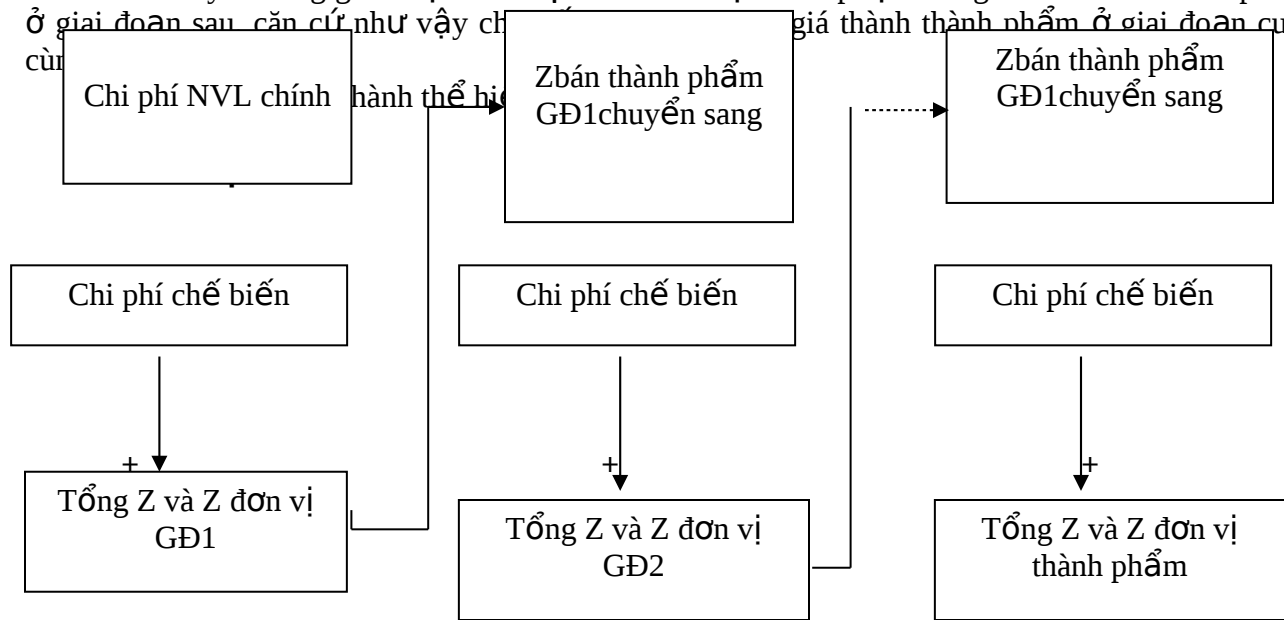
ở giai đoạn sau, căn cứ như vậy ch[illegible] giá thành thành phẩm ở giai đoạn cu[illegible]

cùn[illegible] hành thể hi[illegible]

Chi phí NVL chính

Zbán thành phẩm GĐ1chuyển sang

Zbán thành phẩm GĐ1chuyển sang

Chi phí chế biến

Chi phí chế biến

Chi phí chế biến

+

Tổng Z và Z đơn vị GĐ1

+

Tổng Z và Z đơn vị GĐ2

+

Tổng Z và Z đơn vị thành phẩm